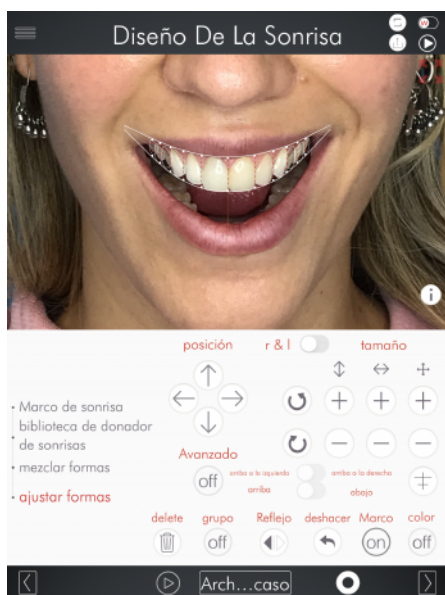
Diseño De La Sonrisa

posición

r & l

tamaño

• Marco de sonrisa

biblioteca de donador de sonrisas

• mezclar formas

• ajustar formas

Avanzado

off

arriba a la izquierda

arriba a la derecha

arriba

abajo

delete

grupo

off

Reflejo

deshacer

Marco

on

color

off

Arch...caso